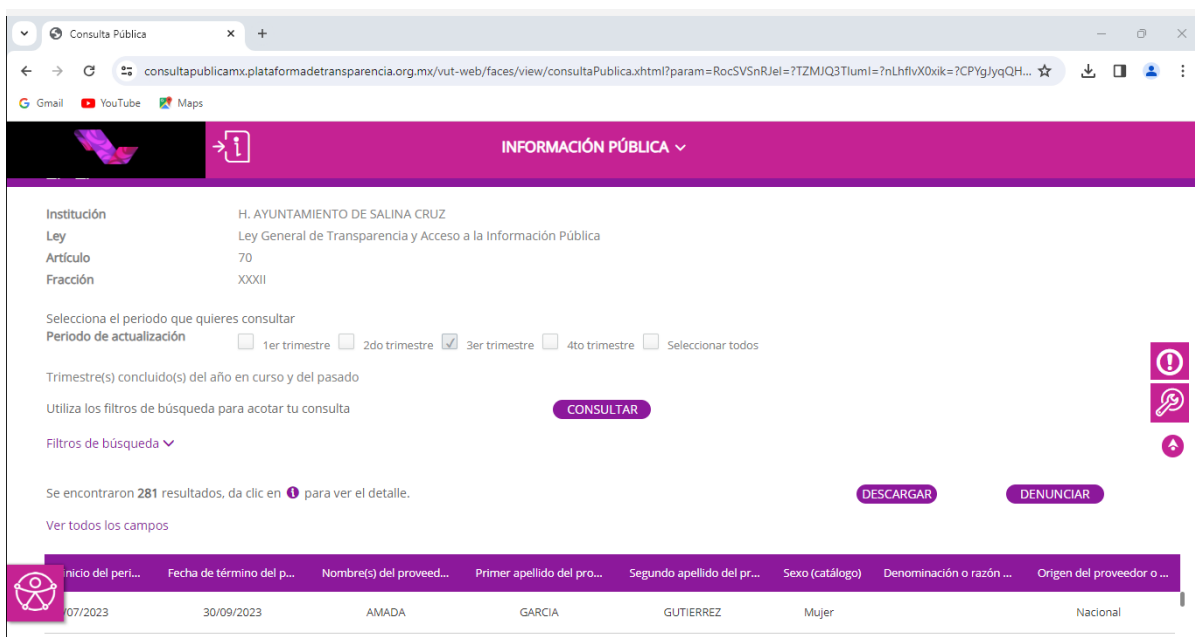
Consulta Pública

consultapublicamx.plataformadetransparencia.org.mx/vut-web/faces/view/consultaPublica.xhtml?param=RocSVSnRJel=?TZMJQ3TIumI=?nLhflvX0xik=?CPYgJyqQH...

Gmail YouTube Maps

INFORMACIÓN PÚBLICA

Institución H. AYUNTAMIENTO DE SALINA CRUZ
Ley Ley General de Transparencia y Acceso a la Información Pública
Artículo 70
Fracción XXXII

Selecciona el periodo que quieres consultar
Periodo de actualización 1er trimestre 2do trimestre 3er trimestre 4to trimestre Seleccionar todos

Trimestre(s) concluido(s) del año en curso y del pasado

Utiliza los filtros de búsqueda para acotar tu consulta CONSULTAR

Filtros de búsqueda

Se encontraron 281 resultados, da clic en para ver el detalle. DESCARGAR DENUNCIAR

Ver todos los campos

| nicio del peri... | Fecha de término del p... | Nombre(s) del proveed... | Primer apellido del pro... | Segundo apellido del pr... | Sexo (catálogo) | Denominación o razón ... | Origen del proveedor o ... |
|---|---|---|---|---|---|---|---|
| /07/2023 | 30/09/2023 | AMADA | GARCIA | GUTIERREZ | Mujer | | Nacional |